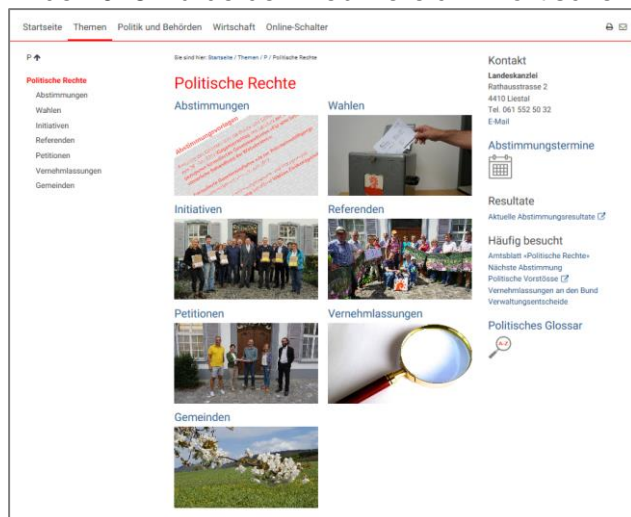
Startseite Themen Politik und Behörden Wirtschaft Online-Schalter

P

Politische Rechte
Abstimmungen
Wahlen
Initiativen
Referenden
Petitionen
Vernehmlassungen
Gemeinden

Sie sind hier: Startseite / Themen / P / Politische Rechte

Politische Rechte

Abstimmungen

Wahlen

Initiativen

Referenden

Petitionen

Vernehmlassungen

Gemeinden

Kontakt
Landeskanzlei
Rathausstrasse 2
4410 Liestal
Tel. 061 552 50 32
E-Mail

Abstimmungstermine

Resultate
Aktuelle Abstimmungsresultate

Häufig besucht
Amtsblatt «Politische Rechte»
Nächste Abstimmung
Politische Vorstösse
Vernehmlassungen an den Bund
Verwaltungsentscheide

Politisches Glossar